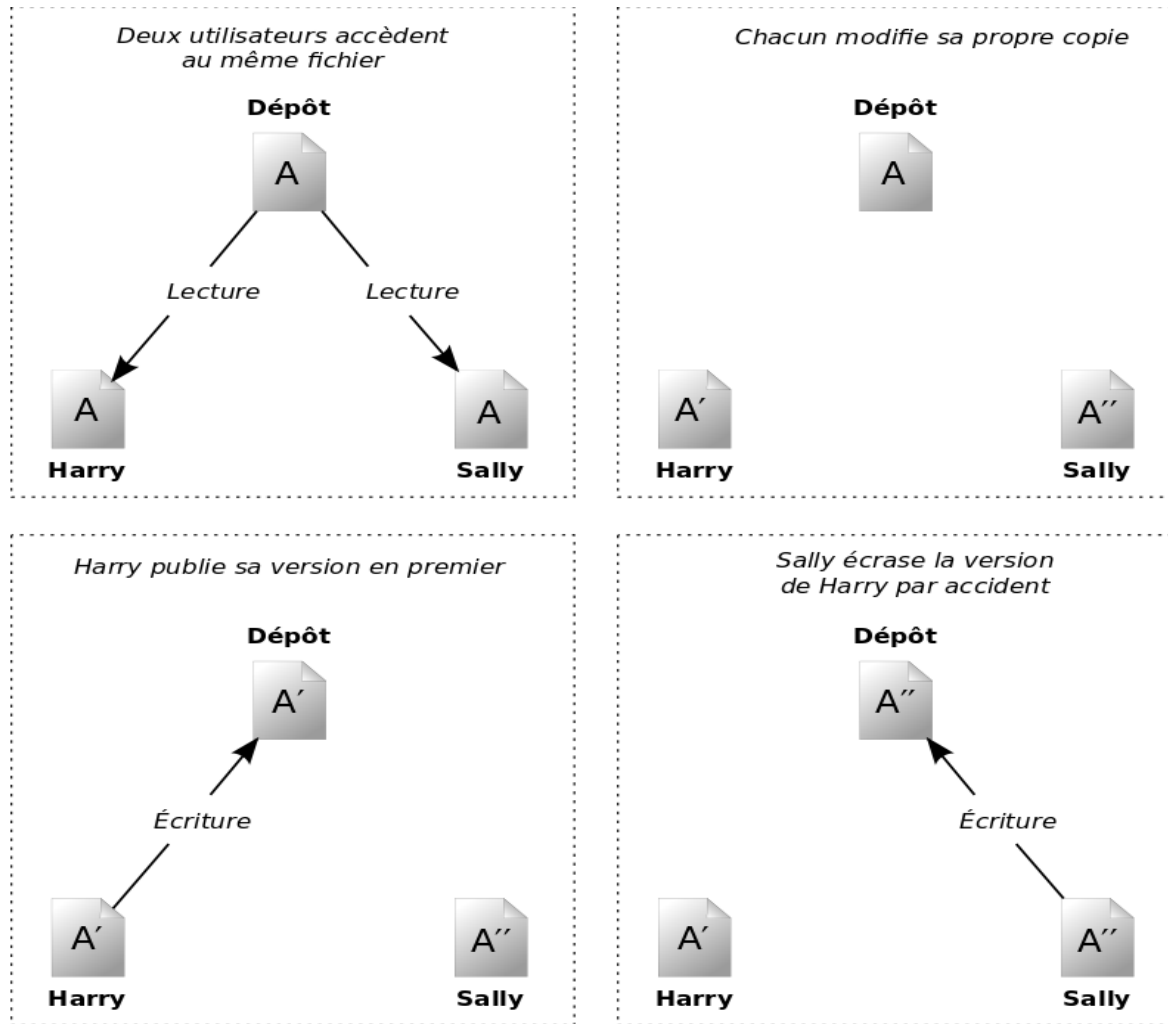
Deux utilisateurs accèdent au même fichier

Dépôt

A

Lecture

Lecture

A

Harry

A

Sally

Chacun modifie sa propre copie

Dépôt

A

A′

Harry

A″

Sally

Harry publie sa version en premier

Dépôt

A′

Écriture

A′

Harry

A″

Sally

Sally écrase la version de Harry par accident

Dépôt

A″

Écriture

A′

Harry

A″

Sally